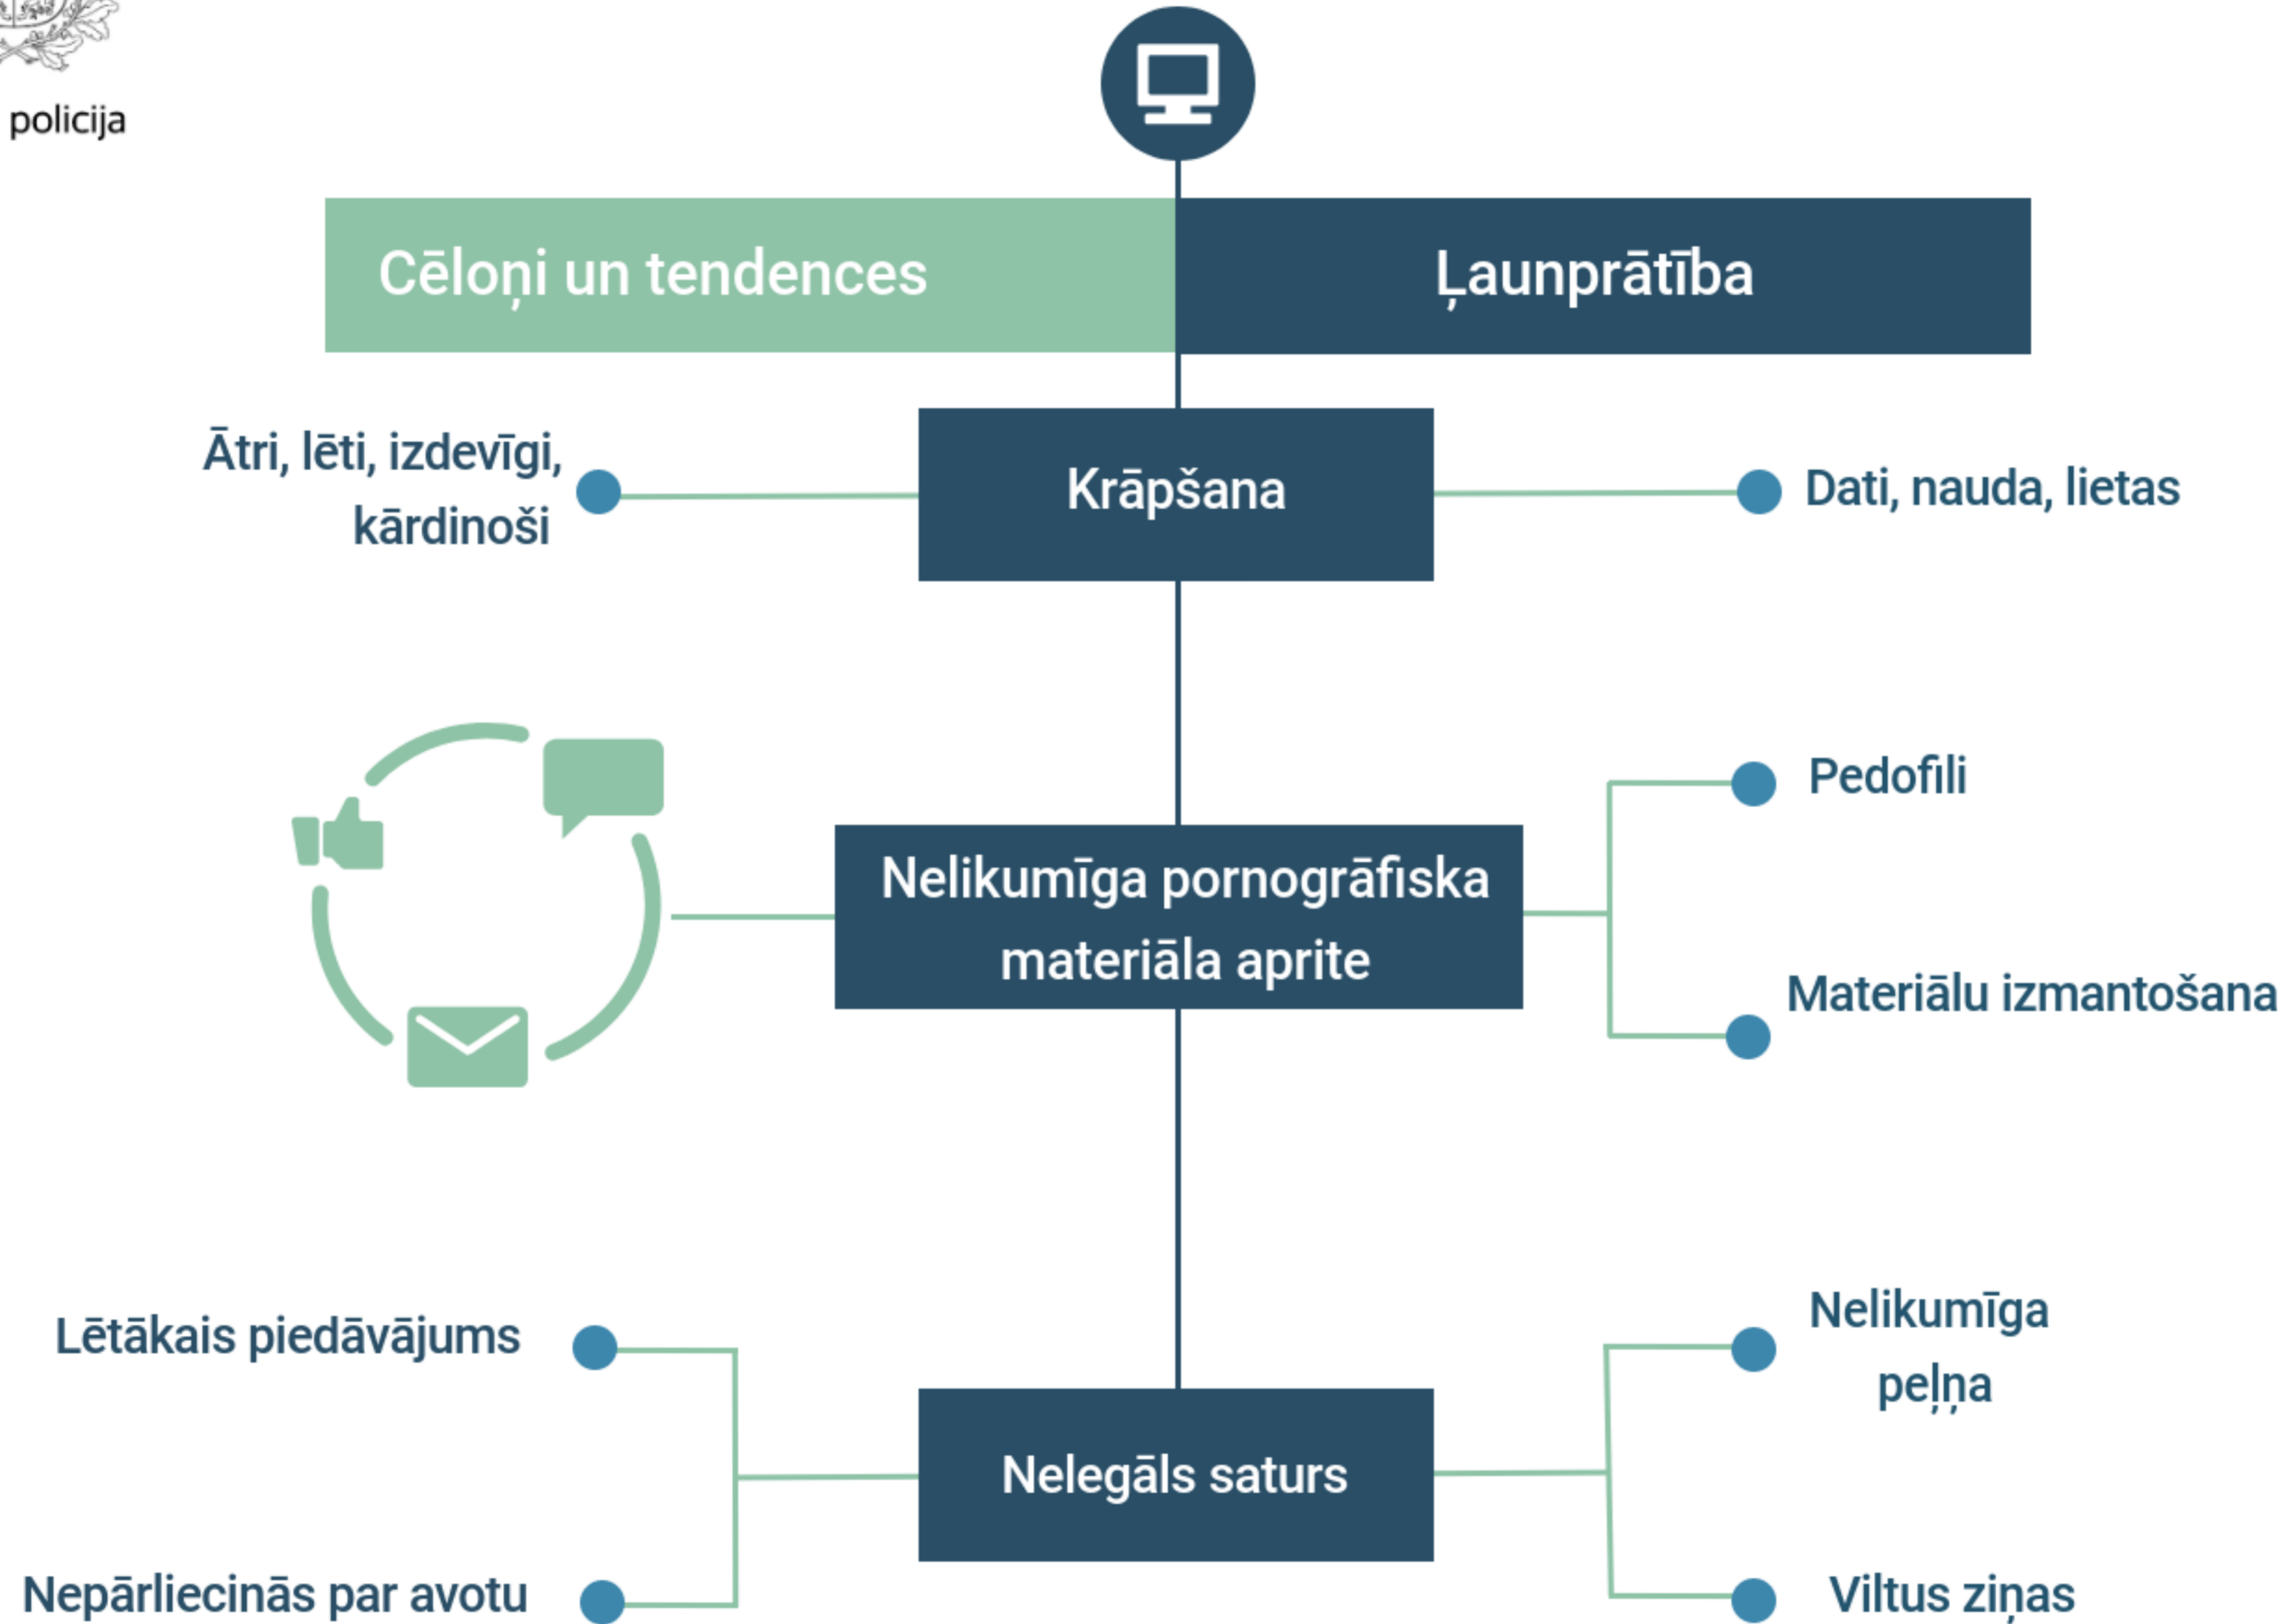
policija

Cēloņi un tendences

Ļaunprātība

Ātri, lēti, izdevīgi, kārdinoši

Krāpšana

Dati, nauda, lietas

Pedofili

Nelikumīga pornogrāfiska materiāla aprite

Materiālu izmantošana

Lētākais piedāvājums

Nelikumīga peļņa

Nelegāls saturs

Nepārliecinās par avotu

Viltus ziņas